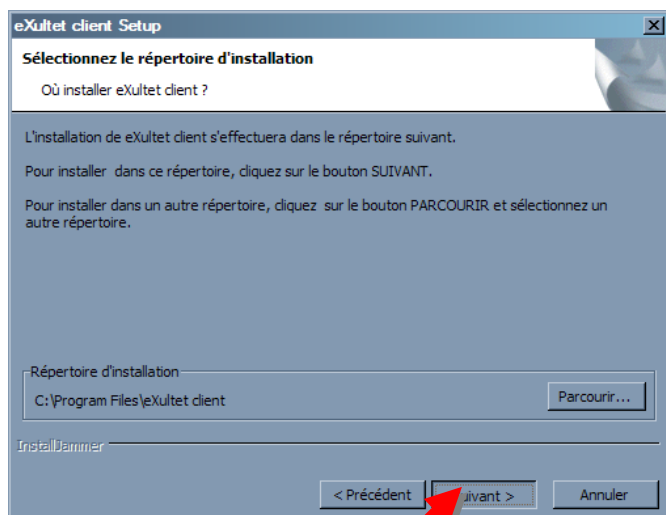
eXultet client Setup

Sélectionnez le répertoire d'installation

Où installer eXultet client ?

L'installation de eXultet client s'effectuera dans le répertoire suivant.

Pour installer dans ce répertoire, cliquez sur le bouton SUIVANT.

Pour installer dans un autre répertoire, cliquez sur le bouton PARCOURIR et sélectionnez un autre répertoire.

Répertoire d'installation

C:\Program Files\eXultet client

Parcourir...

InstallJammer

< Précédent

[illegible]uivant >

Annuler